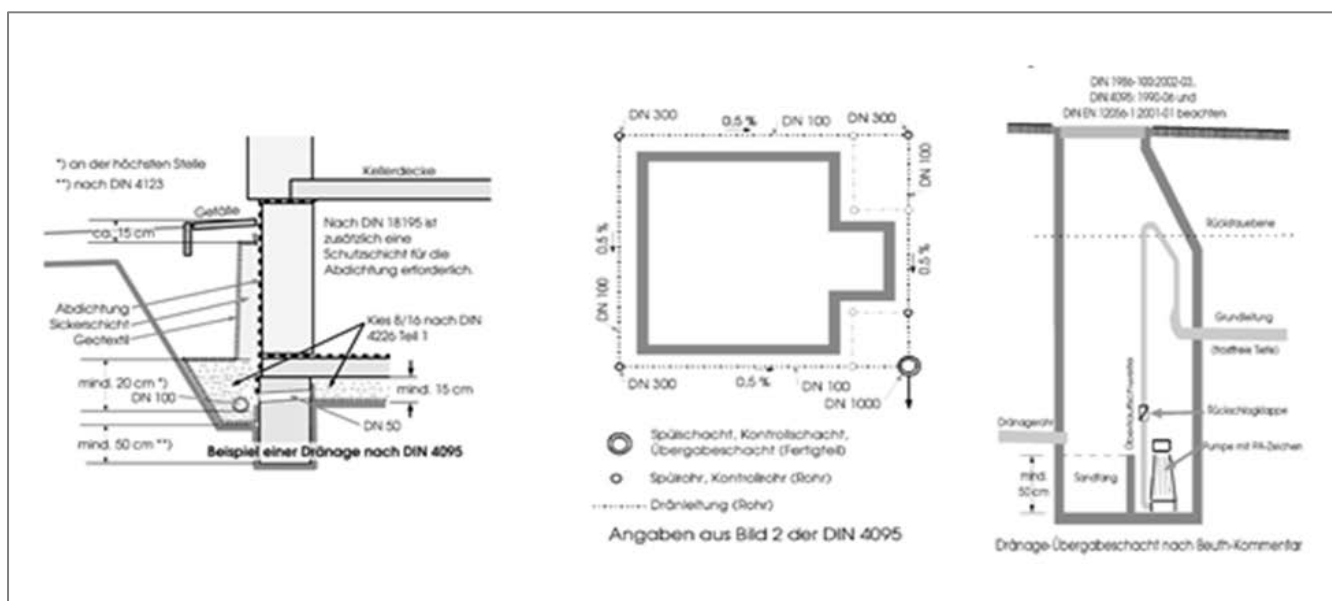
*) an der höchsten Stelle
**) nach DIN 4123

Kellerdecke

Gefälle

ca. 15 cm

Nach DIN 18195 ist zusätzlich eine Schutzschicht für die Abdichtung erforderlich.

Abdichtung
Sickerschicht
Geotextil

Kies 8/16 nach DIN 4226 Teil 1

mind. 20 cm *)

DN 100

mind. 15 cm

DN 50

mind. 50 cm **)

Beispiel einer Dränage nach DIN 4095

DN 300
0,5 %
DN 100
DN 300
DN 100
0,5 %
DN 100
0,5 %
DN 300
0,5 %
DN 100
DN 1000

Spülschacht, Kontrollschacht, Übergabeschacht (Fertigteil)

Spülrohr, Kontrollrohr (Rohr)

Dränleitung (Rohr)

Angaben aus Bild 2 der DIN 4095

DIN 1986-100:2002-03, DIN 4095: 1990-06 und DIN EN 12056-1:2001-01 beachten

Rückstauebene

Grundleitung

(frostfreie Tiefe)

Überlaufdruckrohrleitung

Rückschlagklappe

Dränagerohr

Pumpe mit PA-Zeichen

mind. 50 cm

Sandfang

Dränage-Übergabeschacht nach Beuth-Kommentar